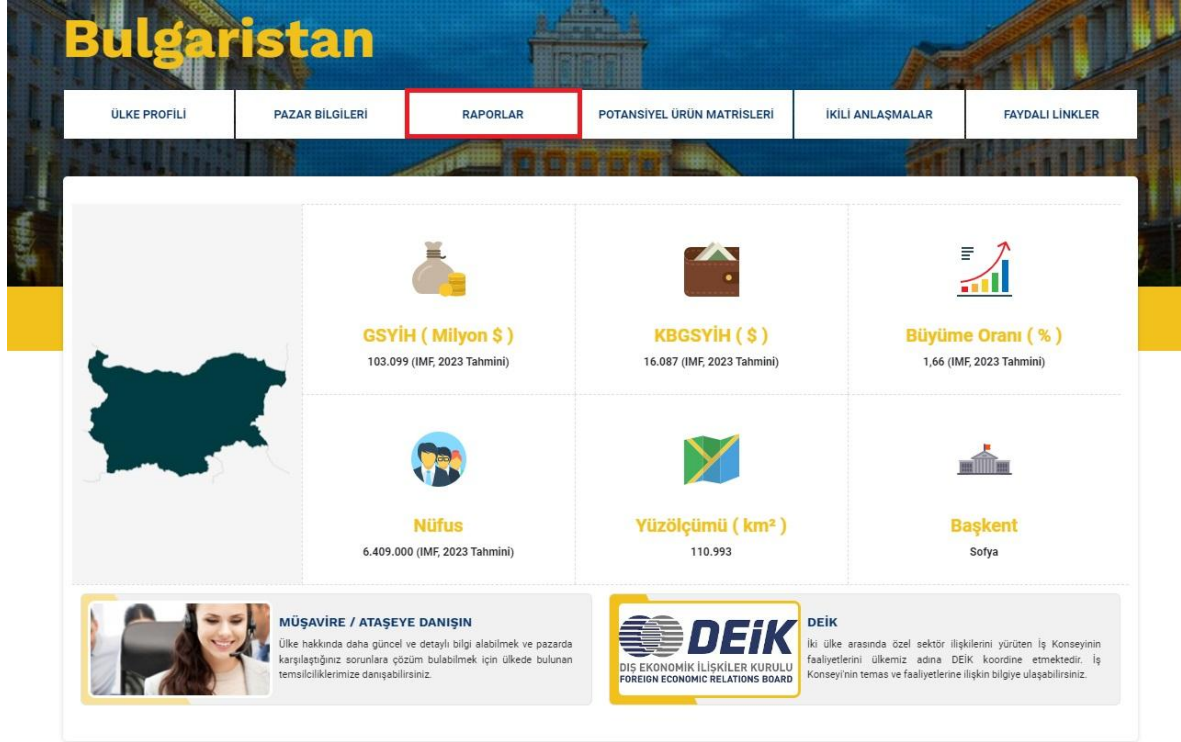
Bulgaristan

ÜLKE PROFİLİ
PAZAR BİLGİLERİ
RAPORLAR
POTANSİYEL ÜRÜN MATRİSLERİ
İKİLİ ANLAŞMALAR
FAYDALI LİNKLER

GSYİH ( Milyon $ )
103.099 (IMF, 2023 Tahmini)

KBGSYİH ( $ )
16.087 (IMF, 2023 Tahmini)

Büyüme Oranı ( % )
1,66 (IMF, 2023 Tahmini)

Nüfus
6.409.000 (IMF, 2023 Tahmini)

Yüzölçümü ( km² )
110.993

Başkent
Sofya

MÜŞAVİRE / ATAŞEYE DANIŞIN
Ülke hakkında daha güncel ve detaylı bilgi alabilmek ve pazarda karşılaştığınız sorunlara çözüm bulabilmek için ülkede bulunan temsilciliklerimize danışabilirsiniz.

DEİK
DIŞ EKONOMİK İLİŞKİLER KURULU
FOREIGN ECONOMIC RELATIONS BOARD

DEİK
İki ülke arasında özel sektör ilişkilerini yürüten İş Konseyinin faaliyetlerini ülkemiz adına DEİK koordine etmektedir. İş Konseyi'nin temas ve faaliyetlerine ilişkin bilgiye ulaşabilirsiniz.